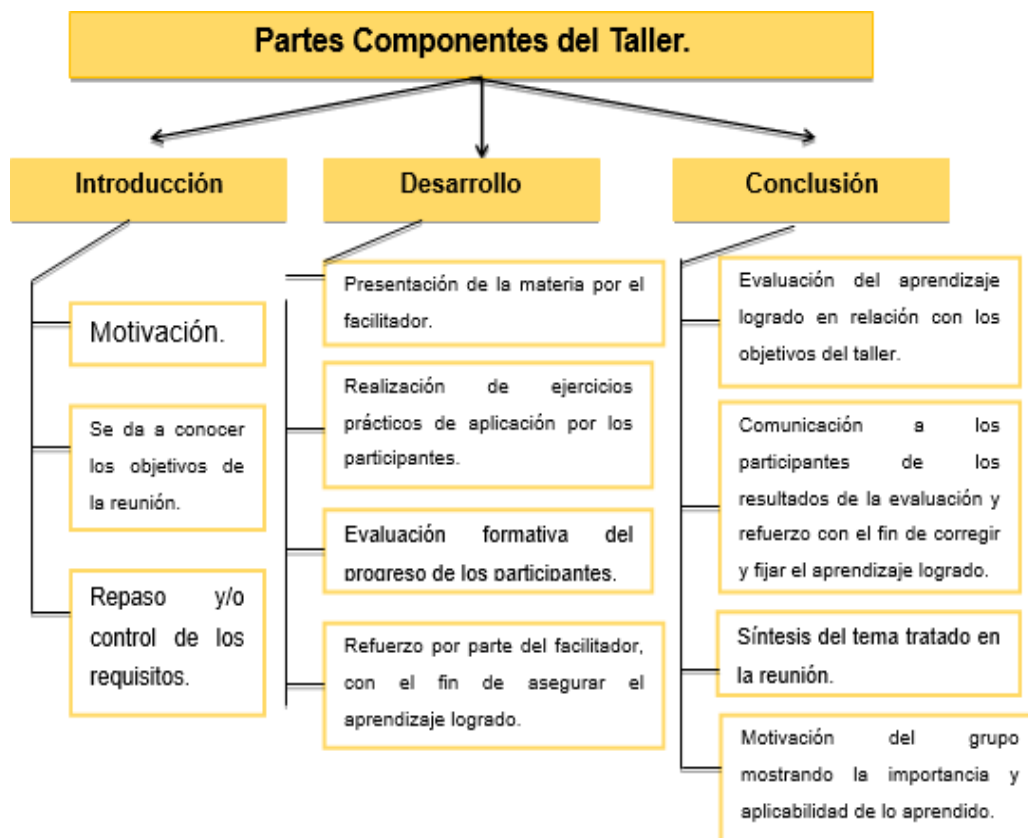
Partes Componentes del Taller.

Introducción

Motivación.

Se da a conocer los objetivos de la reunión.

Repaso y/o control de los requisitos.

Desarrollo

Presentación de la materia por el facilitador.

Realización de ejercicios prácticos de aplicación por los participantes.

Evaluación formativa del progreso de los participantes.

Refuerzo por parte del facilitador, con el fin de asegurar el aprendizaje logrado.

Conclusión

Evaluación del aprendizaje logrado en relación con los objetivos del taller.

Comunicación a los participantes de los resultados de la evaluación y refuerzo con el fin de corregir y fijar el aprendizaje logrado.

Síntesis del tema tratado en la reunión.

Motivación del grupo mostrando la importancia y aplicabilidad de lo aprendido.